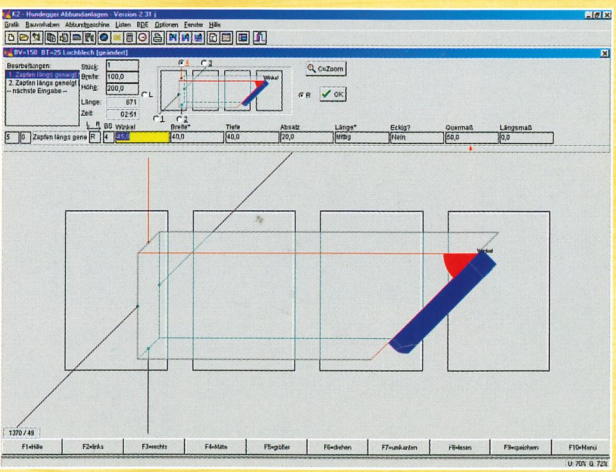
K2 - Hundegger Abbundanlagen - Version 2.31 i
Grafik Bauvorhaben Abbundmaschine Listen BDE Optionen Fenster Hilfe
BV=158 BT=25 Lochblech [geändert]
Bearbeitungen:
1. Zapfen längs geneigt
2. Zapfen längs geneigt
-- nächste Eingabe --
Stück: 1
Breite: 100,0
Höhe: 200,0
Länge: 871
Zeit: 02:51
L
1 2
Winkel
C<Zoom
R
OK
1 2
L BG Winkel Breite* Tiefe Absatz Länge* Eckig? Quermaß Längsmaß
5 0 Zapfen längs gene R 4 45,0 40,0 40,0 20,0 Wrtbg Nein 60,0 0,0
Winkel
1370 / 49
F1=Hilfe F2=links F3=rechts F4=Mitte F5=größer F6=drehen F7=umkanten F8=lesen F9=speichern F10=Menü
V: 70% Q: 725